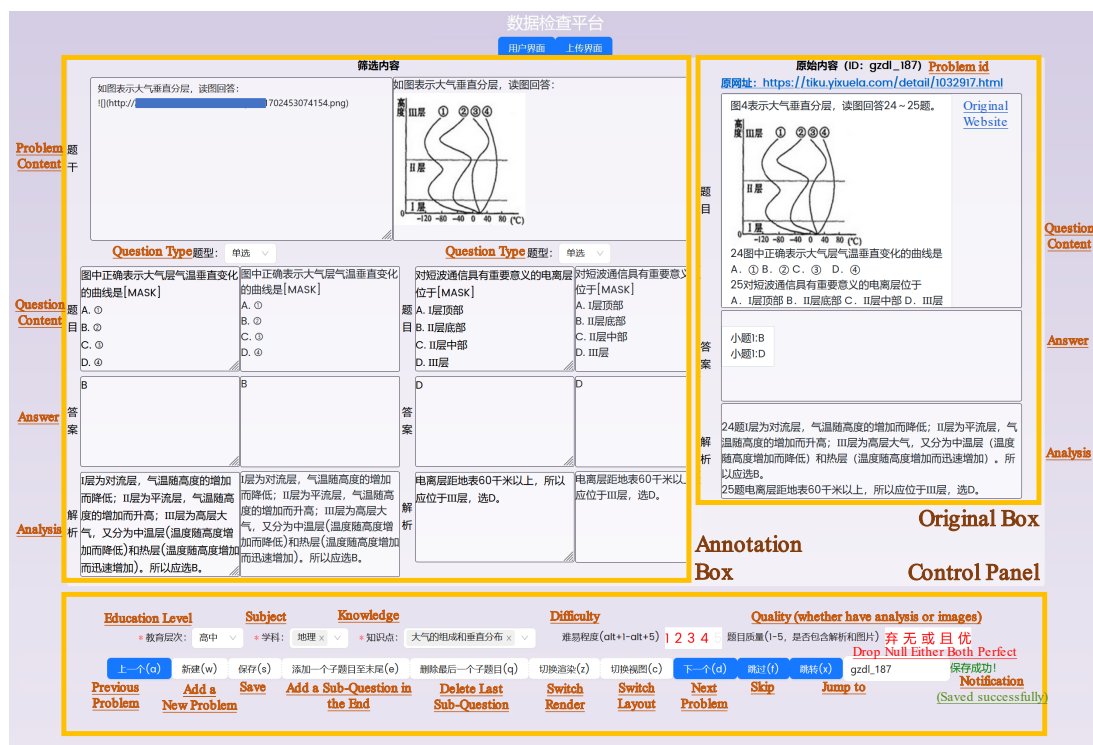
数据检查平台

用户界面 上传界面

筛选内容

Problem Content 题干

如图表示大气垂直分层，读图回答：
![](http://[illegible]702453074154.png)

如图表示大气垂直分层，读图回答：

高度 III层 ① ② ③ ④ II层 I层 0 −120 −80 −40 0 40 80 (℃)

Question Type 题型：单选
Question Type 题型：单选

Question Content 题目

图中正确表示大气层气温垂直变化的曲线是[MASK]
A. ①
B. ②
C. ③
D. ④

图中正确表示大气层气温垂直变化的曲线是[MASK]
A. ①
B. ②
C. ③
D. ④

题目

对短波通信具有重要意义的电离层位于[MASK]
A. I层顶部
B. II层底部
C. II层中部
D. III层

对短波通信具有重要意义的电离层位于[MASK]
A. I层顶部
B. II层底部
C. II层中部
D. III层

Answer 答案

B

B

答案

D

D

Analysis 解析

I层为对流层，气温随高度的增加而降低；II层为平流层，气温随高度的增加而升高；III层为高层大气，又分为中温层（温度随高度增加而降低）和热层（温度随高度增加而迅速增加）。所以应选B。

I层为对流层，气温随高度的增加而降低；II层为平流层，气温随高度的增加而升高；III层为高层大气，又分为中温层（温度随高度增加而降低）和热层（温度随高度增加而迅速增加）。所以应选B。

解析

电离层距地表60千米以上，所以应位于III层，选D。

电离层距地表60千米以上，所以应位于III层，选D。

原始内容（ID：gzdl_187） Problem id
原网址：https://tiku.yixuela.com/detail/1032917.html

题目

图4表示大气垂直分层，读图回答24～25题。

Original Website

高度 III层 ① ② ③ ④ II层 I层 0 −120 −80 −40 0 40 80 (℃)

24图中正确表示大气层气温垂直变化的曲线是
A．① B．② C．③ D．④
25对短波通信具有重要意义的电离层位于
A．I层顶部 B．II层底部 C．II层中部 D．III层

Question Content

答案

小题1:B
小题1:D

Answer

解析

24题I层为对流层，气温随高度的增加而降低；II层为平流层，气温随高度的增加而升高；III层为高层大气，又分为中温层（温度随高度增加而降低）和热层（温度随高度增加而迅速增加）。所以应选B。
25题电离层距地表60千米以上，所以应位于III层，选D。

Analysis

Original Box

Annotation Box

Control Panel

Education Level Subject Knowledge Difficulty Quality (whether have analysis or images)

* 教育层次：高中 * 学科：地理 × * 知识点：大气的组成和垂直分布 × 难易程度(alt+1-alt+5) 1 2 3 4 5 题目质量(1-5，是否包含解析和图片) 弃 无 或 且 优
Drop Null Either Both Perfect

上一个(a) 新建(w) 保存(s) 添加一个子题目至末尾(e) 删除最后一个子题目(q) 切换渲染(z) 切换视图(c) 下一个(d) 跳过(f) 跳转(x) gzdl_187 保存成功!

Previous Problem
Add a New Problem
Save
Add a Sub-Question in the End
Delete Last Sub-Question
Switch Render
Switch Layout
Next Problem
Skip
Jump to
Notification (Saved successfully)